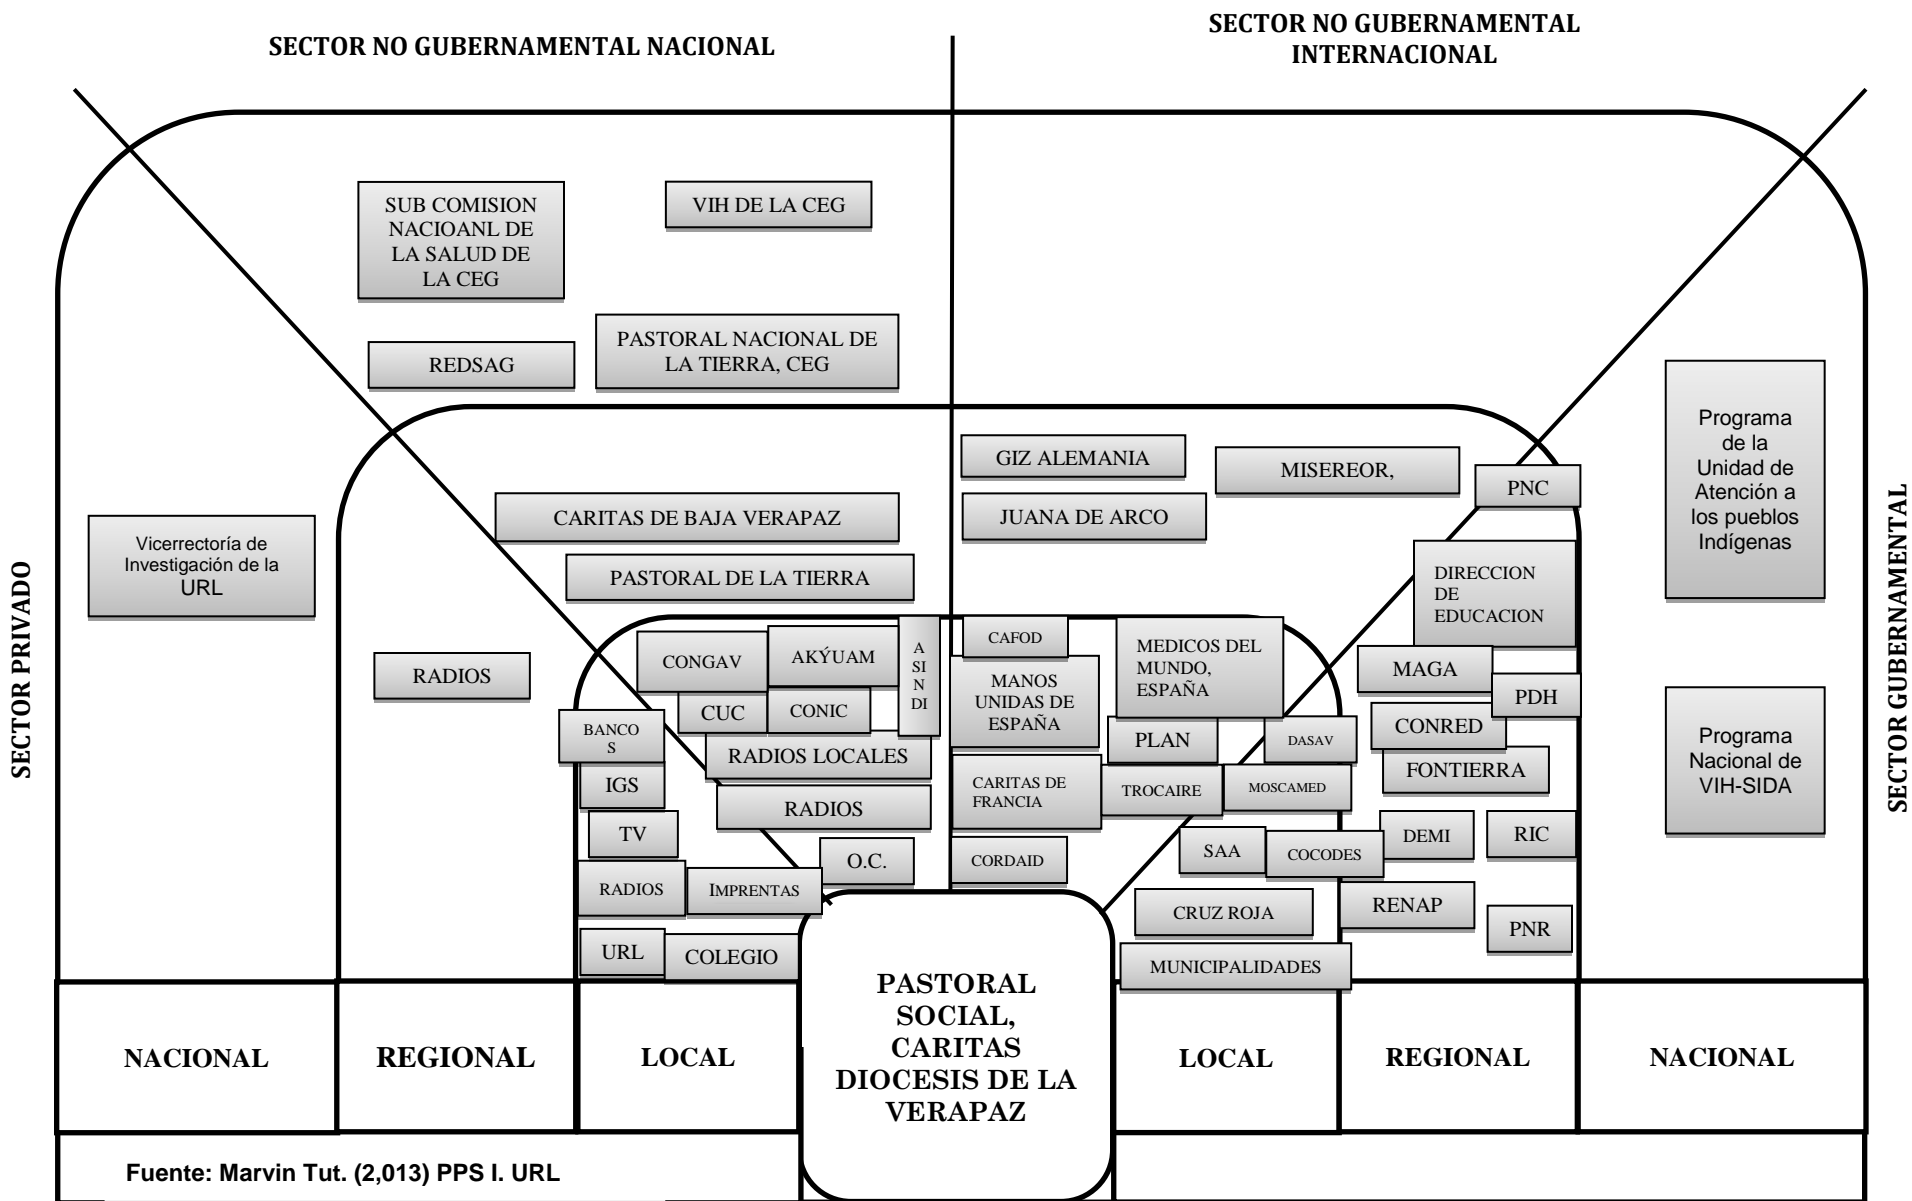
SECTOR NO GUBERNAMENTAL NACIONAL

SECTOR NO GUBERNAMENTAL INTERNACIONAL

SUB COMISION NACIOANL DE LA SALUD DE LA CEG

VIH DE LA CEG

REDSAG

PASTORAL NACIONAL DE LA TIERRA, CEG

GIZ ALEMANIA

MISEREOR,

PNC

Programa de la Unidad de Atención a los pueblos Indígenas

CARITAS DE BAJA VERAPAZ

JUANA DE ARCO

Vicerrectoría de Investigación de la URL

PASTORAL DE LA TIERRA

DIRECCION DE EDUCACION

SECTOR PRIVADO

SECTOR GUBERNAMENTAL

CONGAV

AKÝUAM

A SI N DI

CAFOD

MEDICOS DEL MUNDO, ESPAÑA

RADIOS

MANOS UNIDAS DE ESPAÑA

MAGA

PDH

CUC

CONIC

BANCOS

PLAN

DASAV

CONRED

RADIOS LOCALES

Programa Nacional de VIH-SIDA

IGS

CARITAS DE FRANCIA

TROCAIRE

MOSCAMED

FONTIERRA

RADIOS

TV

DEMI

RIC

SAA

COCODES

O.C.

CORDAID

RADIOS

IMPRENTAS

CRUZ ROJA

RENAP

PNR

URL

COLEGIO

MUNICIPALIDADES

PASTORAL SOCIAL, CARITAS DIOCESIS DE LA VERAPAZ

NACIONAL | REGIONAL | LOCAL | LOCAL | REGIONAL | NACIONAL

Fuente: Marvin Tut. (2,013) PPS I. URL